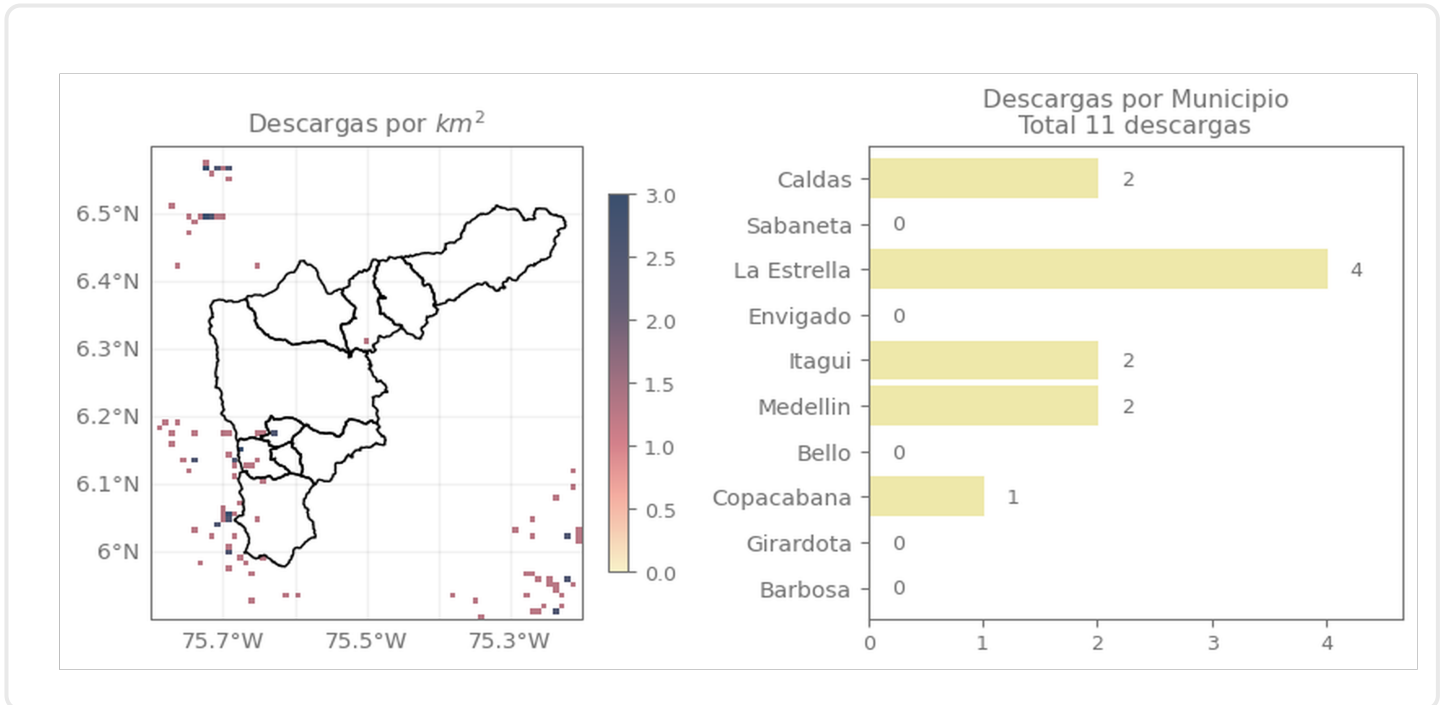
Descargas por $km^2$

6.5°N
6.4°N
6.3°N
6.2°N
6.1°N
6°N

75.7°W
75.5°W
75.3°W

3.0
2.5
2.0
1.5
1.0
0.5
0.0

Descargas por Municipio
Total 11 descargas

Caldas 2
Sabaneta 0
La Estrella 4
Envigado 0
Itagui 2
Medellin 2
Bello 0
Copacabana 1
Girardota 0
Barbosa 0

0 1 2 3 4